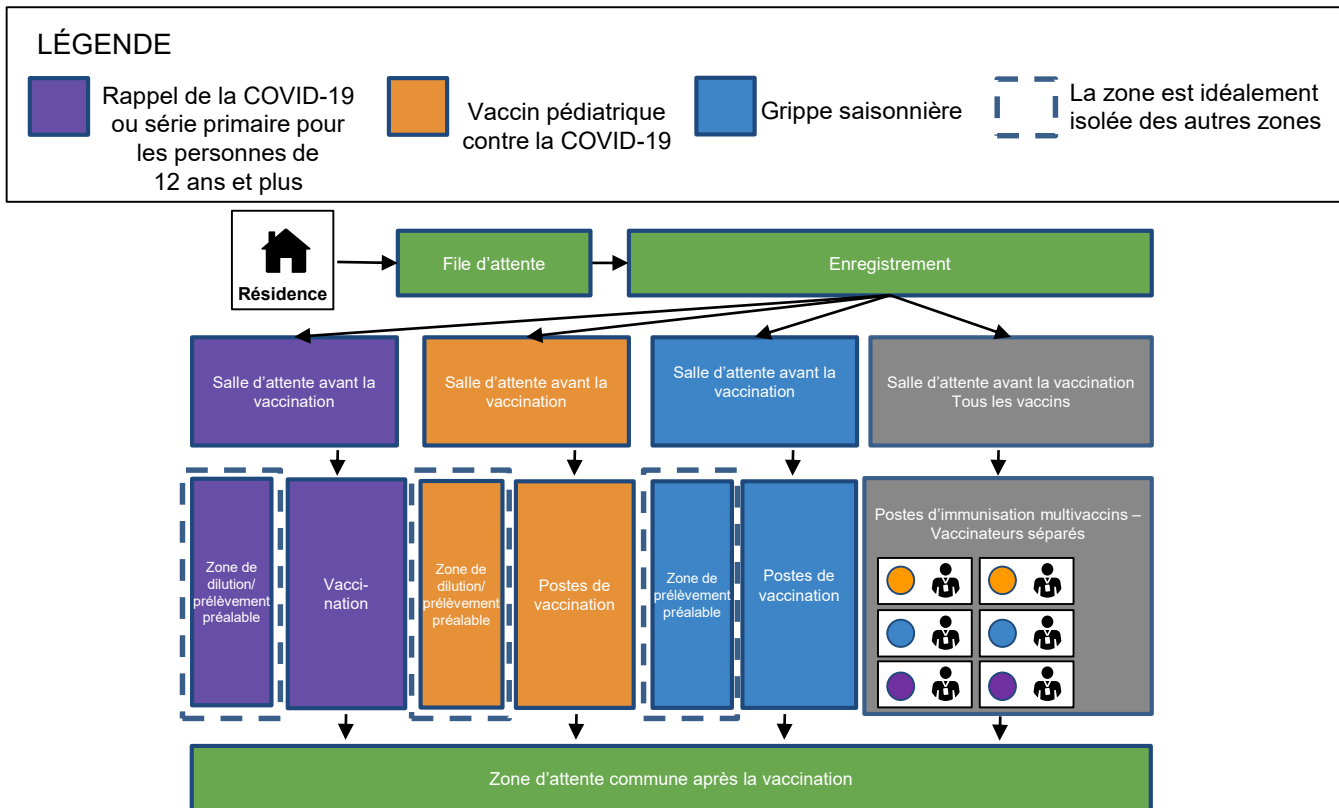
LÉGENDE

Rappel de la COVID-19 ou série primaire pour les personnes de 12 ans et plus

Vaccin pédiatrique contre la COVID-19

Grippe saisonnière

La zone est idéalement isolée des autres zones

Résidence

File d'attente

Enregistrement

Salle d'attente avant la vaccination

Salle d'attente avant la vaccination

Salle d'attente avant la vaccination

Salle d'attente avant la vaccination Tous les vaccins

Zone de dilution/ prélèvement préalable

Vaccination

Zone de dilution/ prélèvement préalable

Postes de vaccination

Zone de prélèvement préalable

Postes de vaccination

Postes d'immunisation multivaccins – Vaccinateurs séparés

Zone d'attente commune après la vaccination